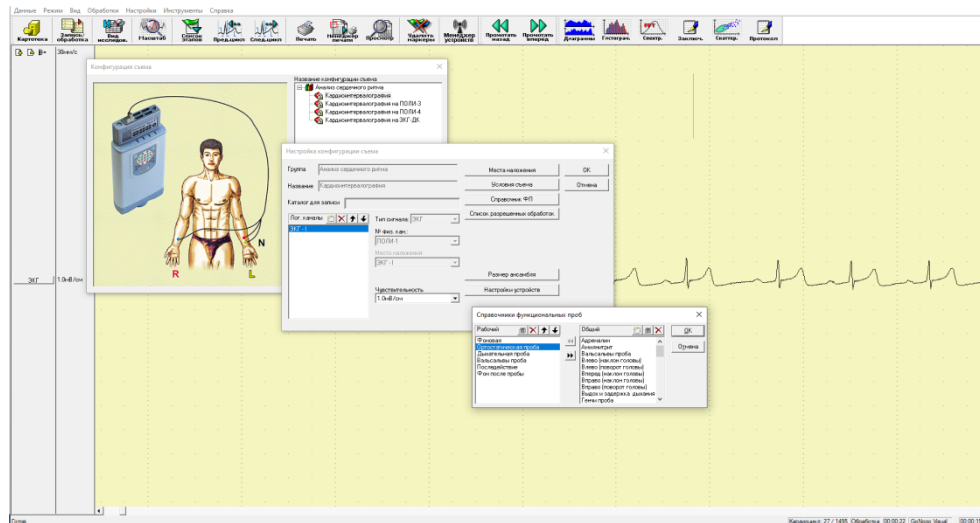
Данные Режим Вид Обработка Настройки Инструменты Справка

Картотека Запись/обработка Вид исследов. Масштаб Список этапов Пред.цикл След.цикл Печать Менеджер печати Просмотр Удалить маркеры Менеджер устройств Промотать назад Промотать вперед Диаграммы Гистограм. Спектр. Заключ. Скатгр. Протокол

30мм/с

ЭКГ 1.0мВ/см

Конфигурация съема

Название конфигурации съема
Анализ сердечного ритма
Кардиоинтервалография
Кардиоинтервалография на ПОЛИ-3
Кардиоинтервалография на ПОЛИ-4
Кардиоинтервалография на ЭКГ-ДК

R L N

Настройка конфигурации съема

Группа Анализ сердечного ритма
Название Кардиоинтервалография
Каталог для записи
Лог. каналы
ЭКГ - I
Тип сигнала ЭКГ
№ физ. кан.: ПОЛИ-1
Место наложения ЭКГ - I
Чувствительность 1.0мВ/см

Места наложения
Условия съема
Справочник ФП
Список разрешенных обработок
Размер ансамбля
Настройки устройств
OK
Отмена

Справочники функциональных проб

Рабочий
Фоновая
Ортостатическая проба
Дыхательная проба
Вальсальвы проба
Последействие
Фон после пробы

Общий
Адреналин
Амилнитрит
Вальсальвы проба
Влево (наклон головы)
Влево (поворот головы)
Вперед (наклон головы)
Вправо (наклон головы)
Вправо (поворот головы)
Выдох и задержка дыхания
Гипервентиляция
OK
Отмена

Готов
Кардиоцикл: 27 / 1495 Обработка 00:00:22 GoNow Visual 00:00:1